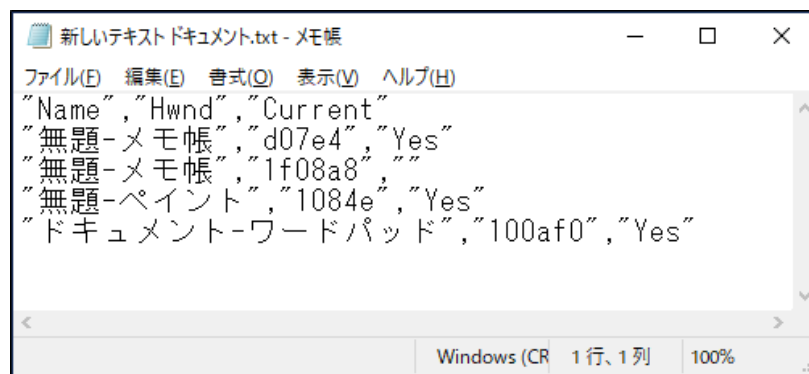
新しいテキスト ドキュメント.txt - メモ帳

ファイル(F) 編集(E) 書式(O) 表示(V) ヘルプ(H)

"Name","Hwnd","Current"
"無題-メモ帳","d07e4","Yes"
"無題-メモ帳","1f08a8",""
"無題-ペイント","1084e","Yes"
"ドキュメント-ワードパッド","100af0","Yes"

Windows (CR 1 行、1 列 100%